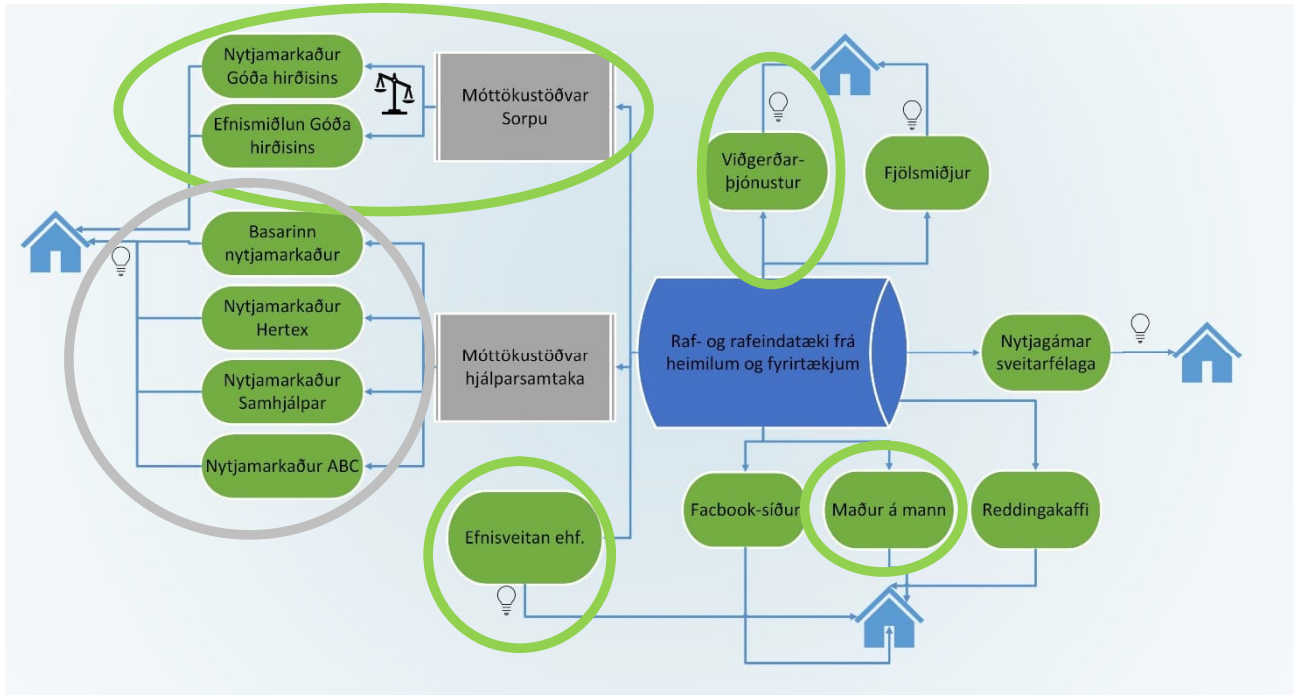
Nytjamarkaður Góða hirðisins

Efnismiðlun Góða hirðisins

Móttökustöðvar Sorpu

Viðgerðar-þjónustur

Fjölsmiðjur

Basarinn nytjamarkaður

Nytjamarkaður Hertex

Nytjamarkaður Samhjálpar

Nytjamarkaður ABC

Móttökustöðvar hjálparsamtaka

Raf- og rafeindatæki frá heimilum og fyrirtækjum

Nytjagámar sveitarfélaga

Efnisveitan ehf.

Facbook-síður

Maður á mann

Reddingakaffi